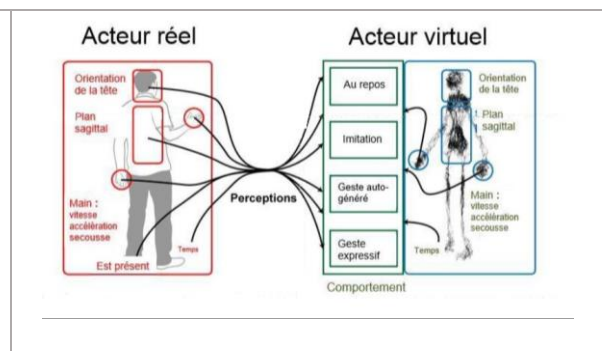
Acteur réel

Acteur virtuel

Orientation de la tête

Plan sagittal

Main : vitesse accélération secousse

Temps

Est présent

Perceptions

Au repos

Imitation

Geste auto-généré

Geste expressif

Comportement

Orientation de la tête

Plan sagittal

Main : vitesse accélération secousse

Temps